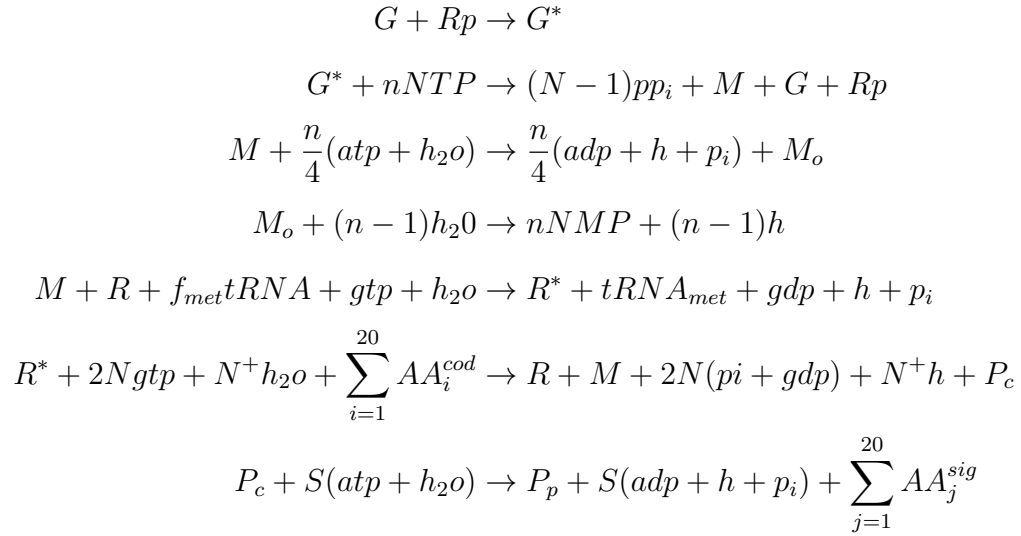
$G + Rp \rightarrow G^*$

$G^* + nNTP \rightarrow (N-1)pp_i + M + G + Rp$

$M + \frac{n}{4}(atp + h_2o) \rightarrow \frac{n}{4}(adp + h + p_i) + M_o$

$M_o + (n-1)h_20 \rightarrow nNMP + (n-1)h$

$M + R + f_{met}tRNA + gtp + h_2o \rightarrow R^* + tRNA_{met} + gdp + h + p_i$

$R^* + 2Ngtp + N^+h_2o + \sum_{i=1}^{20} AA_i^{cod} \rightarrow R + M + 2N(pi + gdp) + N^+h + P_c$

$P_c + S(atp + h_2o) \rightarrow P_p + S(adp + h + p_i) + \sum_{j=1}^{20} AA_j^{sig}$